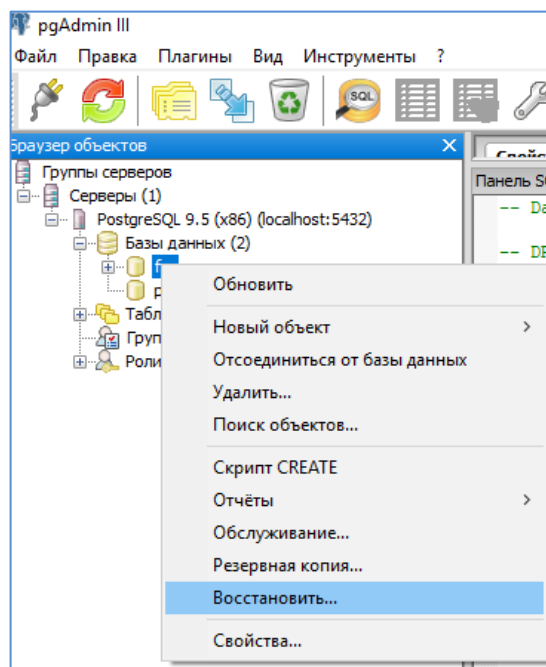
pgAdmin III

Файл Правка Плагины Вид Инструменты ?

SQL

Браузер объектов

Группы серверов
Серверы (1)
PostgreSQL 9.5 (x86) (localhost:5432)
Базы данных (2)
f
p
Табл
Груп
Роли

Свойс
Панель SQ
-- Da
-- DE

Обновить
Новый объект
Отсоединиться от базы данных
Удалить...
Поиск объектов...
Скрипт CREATE
Отчёты
Обслуживание...
Резервная копия...
Восстановить...
Свойства...